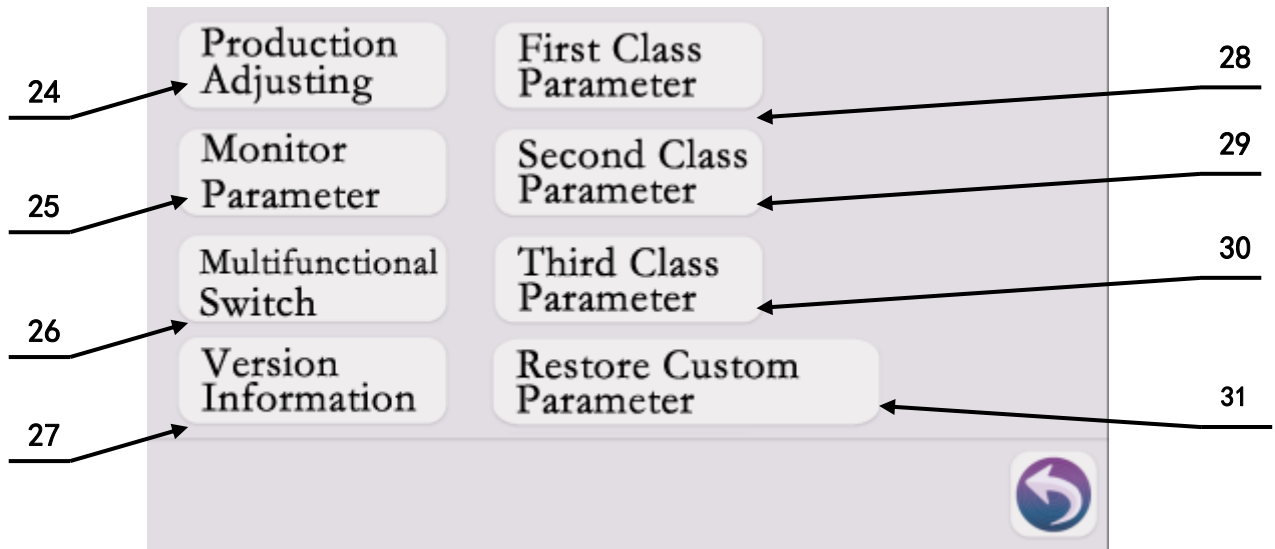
Production Adjusting

First Class Parameter

28

24

Monitor Parameter

Second Class Parameter

29

25

Multifunctional Switch

Third Class Parameter

30

26

Version Information

Restore Custom Parameter

31

27